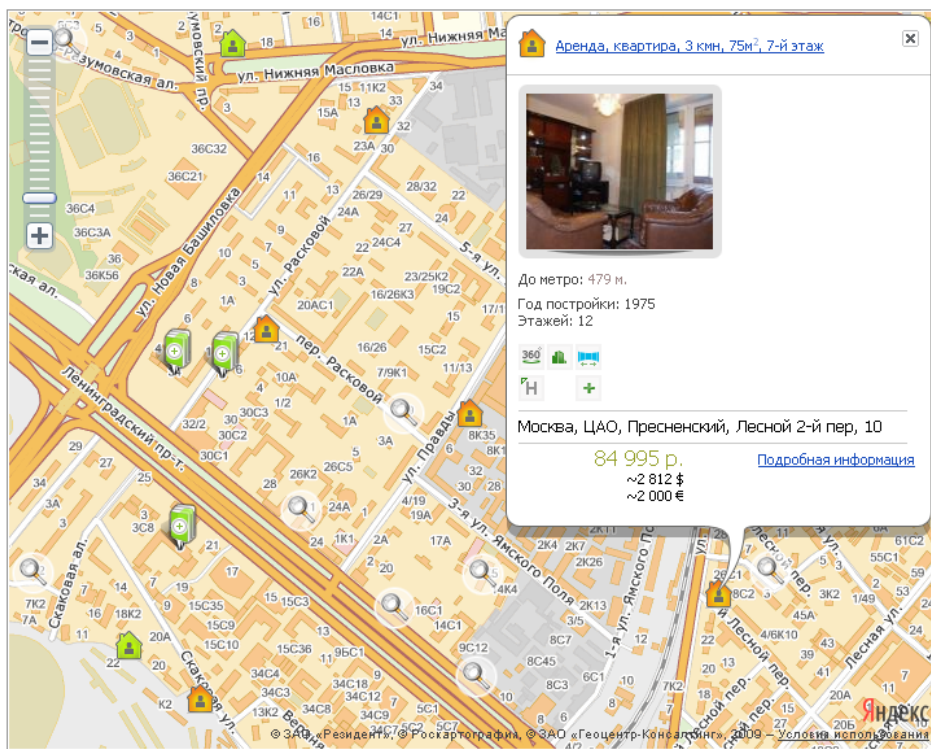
Аренда, квартира, 3 кмн, 75м², 7-й этаж

До метро: 479 м.

Год постройки: 1975
Этажей: 12

360

Москва, ЦАО, Пресненский, Лесной 2-й пер, 10

84 995 р.
~2 812 $
~2 000 €

Подробная информация

ул. Нижняя Масловка
ул. Нижняя Ма
Разумовская ал.
ул. Новая Башиловка
ул. Расковой
пер. Расковой
Ленинградский пр-т.
ул. Правды
3-я ул. Ямского Поля
1-я ул. Ямского Поля
Скаковая ал.
Скаковая ул.
Лесной пер.
Лесная ул.
5-я ул.

18 15 11К2 33 15А 32 23А 36С32 36С21 14 26/29 28/32 36С4 36С3А 36К56 36 24А 24С4 22А 23/25К2 19С2 20АС1 16/26К3 1А 21 15С2 16/26 7/9К1 11/13 10А 30С3 32/2 30С2 30С1 1А 8К35 8К1 26К2 26С5 29 34 25 3С8 24 24А 4/19 19А 1К1 2А 17А 2К4 2К7 2К26 4К4 21 15С5 15С3 16С1 18К2 20А 7К2 7А 14С1 15С36 15С10 9С12 8С7 8С45 34С4 34С3 34С18 34С1 34С9 5С1 2К13 14С1 55С1 61С2 3К2 4/6К10 8С2 7К2 К2 2К11 6К1

Яндекс
© ЗАО «Резидент», © Роскартография, © ЗАО «Геоцентр-Консалтинг», 2009 — Условия использования